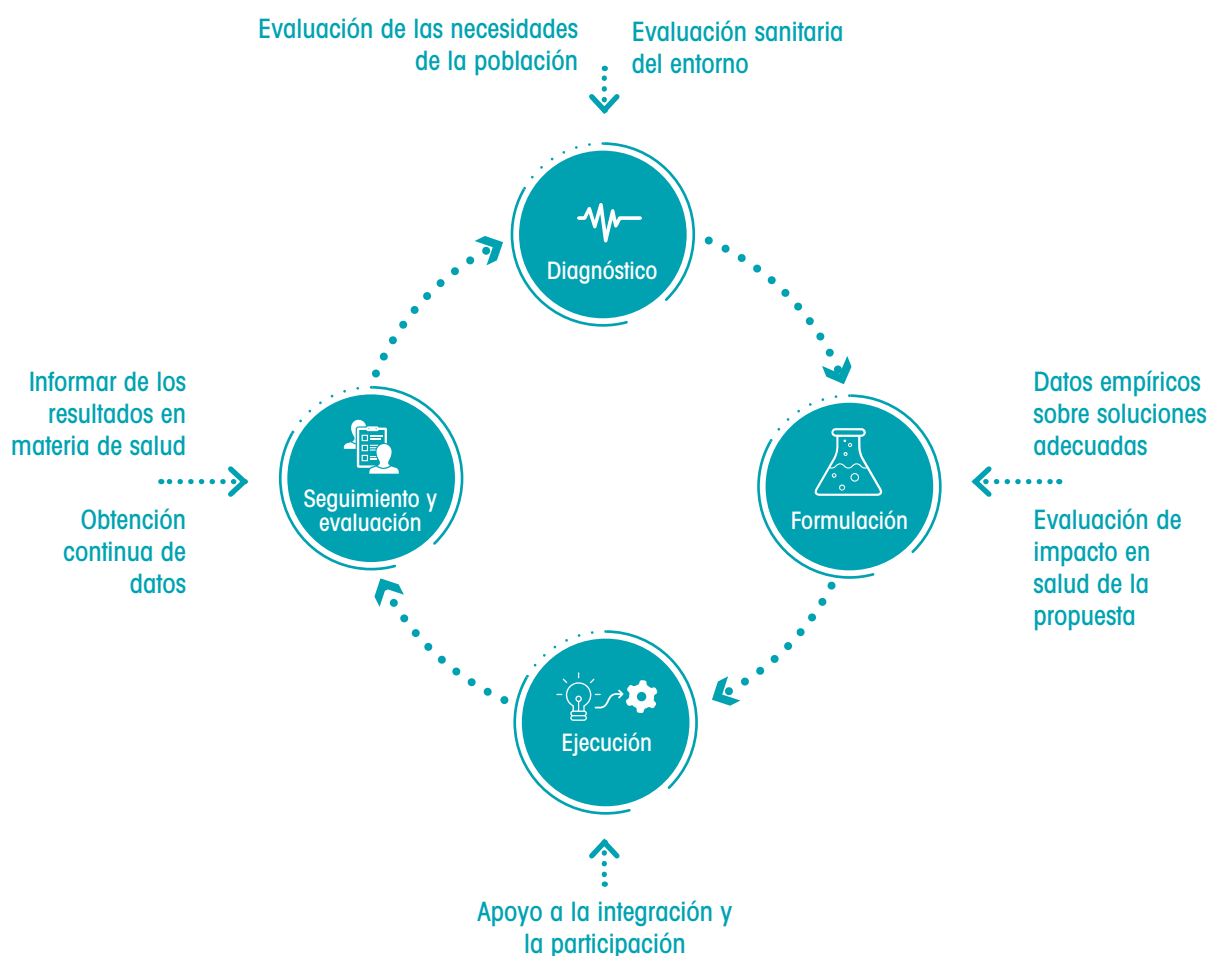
Evaluación de las necesidades de la población

Evaluación sanitaria del entorno

Diagnóstico

Informar de los resultados en materia de salud

Obtención continua de datos

Seguimiento y evaluación

Datos empíricos sobre soluciones adecuadas

Evaluación de impacto en salud de la propuesta

Formulación

Ejecución

Apoyo a la integración y la participación